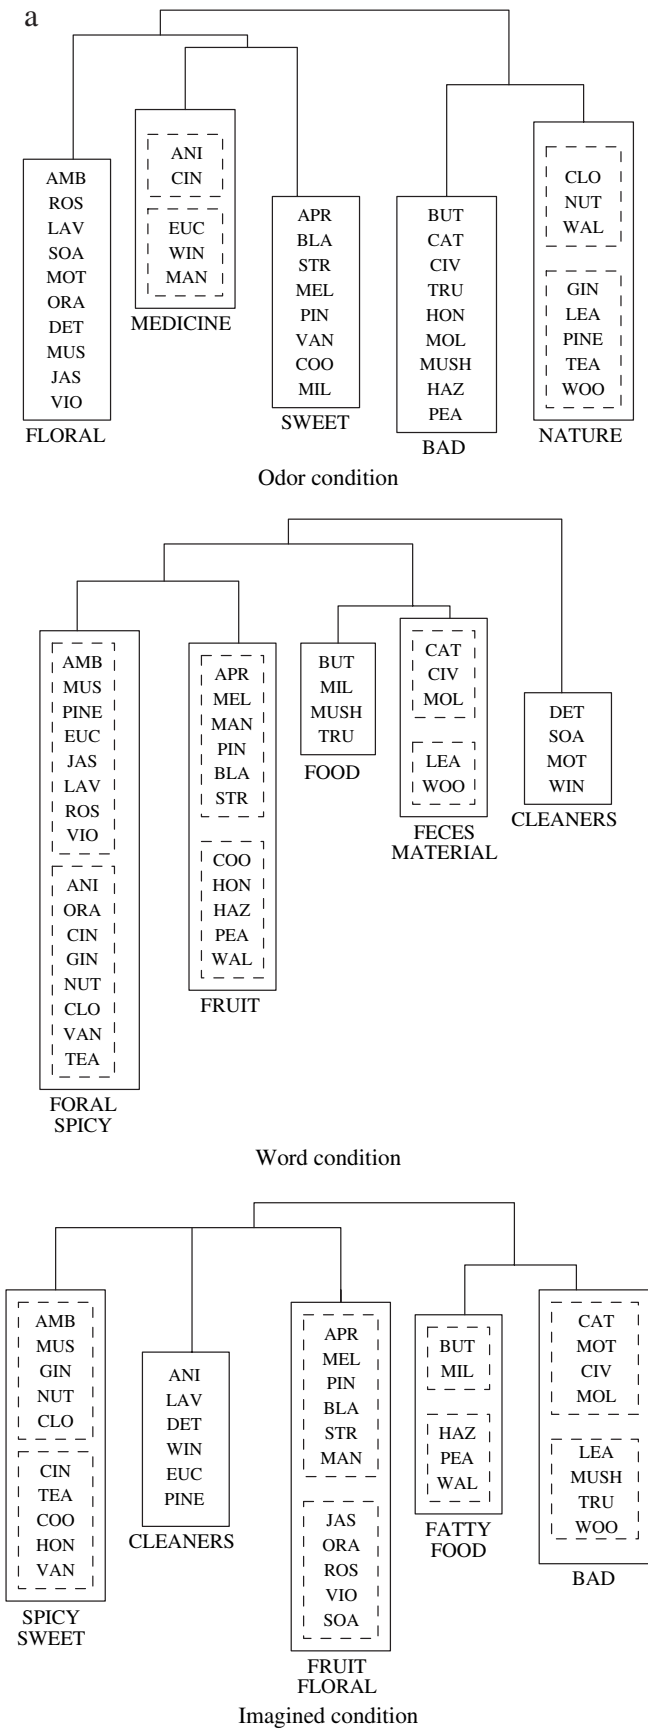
a

AMB
ROS
LAV
SOA
MOT
ORA
DET
MUS
JAS
VIO
FLORAL

ANI
CIN
EUC
WIN
MAN
MEDICINE

APR
BLA
STR
MEL
PIN
VAN
COO
MIL
SWEET

BUT
CAT
CIV
TRU
HON
MOL
MUSH
HAZ
PEA
BAD

CLO
NUT
WAL
GIN
LEA
PINE
TEA
WOO
NATURE

Odor condition

AMB
MUS
PINE
EUC
JAS
LAV
ROS
VIO
ANI
ORA
CIN
GIN
NUT
CLO
VAN
TEA
FORAL SPICY

APR
MEL
MAN
PIN
BLA
STR
COO
HON
HAZ
PEA
WAL
FRUIT

BUT
MIL
MUSH
TRU
FOOD

CAT
CIV
MOL
LEA
WOO
FECES MATERIAL

DET
SOA
MOT
WIN
CLEANERS

Word condition

AMB
MUS
GIN
NUT
CLO
CIN
TEA
COO
HON
VAN
SPICY SWEET

ANI
LAV
DET
WIN
EUC
PINE
CLEANERS

APR
MEL
PIN
BLA
STR
MAN
JAS
ORA
ROS
VIO
SOA
FRUIT FLORAL

BUT
MIL
HAZ
PEA
WAL
FATTY FOOD

CAT
MOT
CIV
MOL
LEA
MUSH
TRU
WOO
BAD

Imagined condition